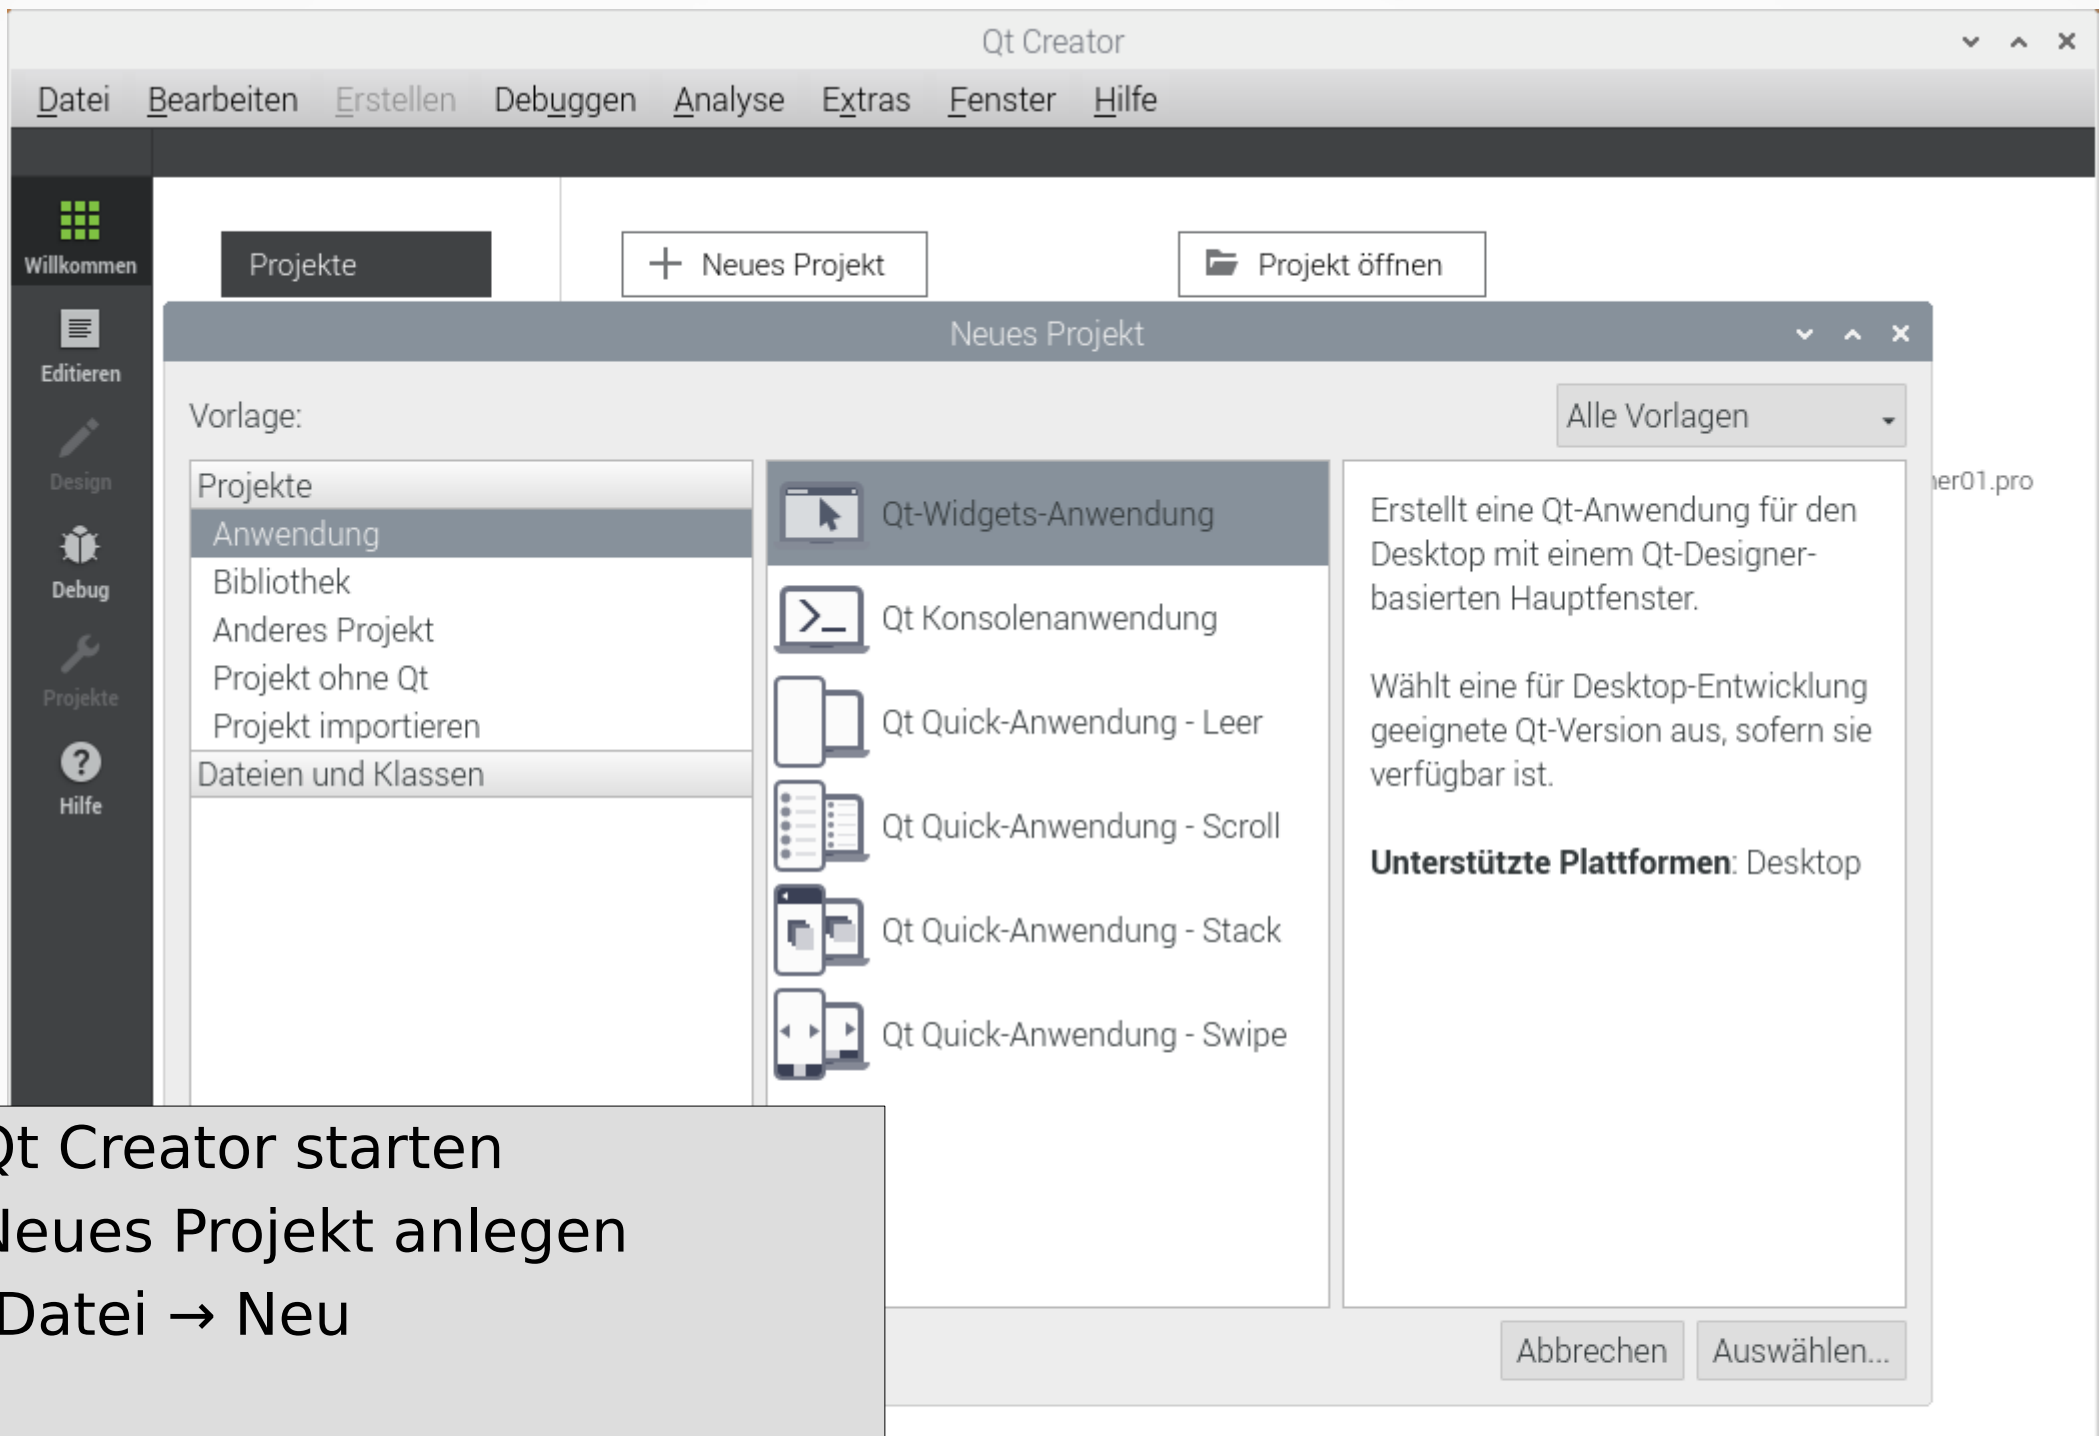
Qt Creator

Datei Bearbeiten Erstellen Debuggen Analyse Extras Fenster Hilfe

Willkommen
Editieren
Design
Debug
Projekte
Hilfe

Projekte

Neues Projekt

Projekt öffnen

Neues Projekt

Vorlage:

Alle Vorlagen

ner01.pro

Projekte
Anwendung
Bibliothek
Anderes Projekt
Projekt ohne Qt
Projekt importieren
Dateien und Klassen

Qt-Widgets-Anwendung
Qt Konsolenanwendung
Qt Quick-Anwendung - Leer
Qt Quick-Anwendung - Scroll
Qt Quick-Anwendung - Stack
Qt Quick-Anwendung - Swipe

Erstellt eine Qt-Anwendung für den Desktop mit einem Qt-Designer-basierten Hauptfenster.

Wählt eine für Desktop-Entwicklung geeignete Qt-Version aus, sofern sie verfügbar ist.

**Unterstützte Plattformen**: Desktop

Abbrechen Auswählen...

Qt Creator starten
Neues Projekt anlegen
Datei → Neu